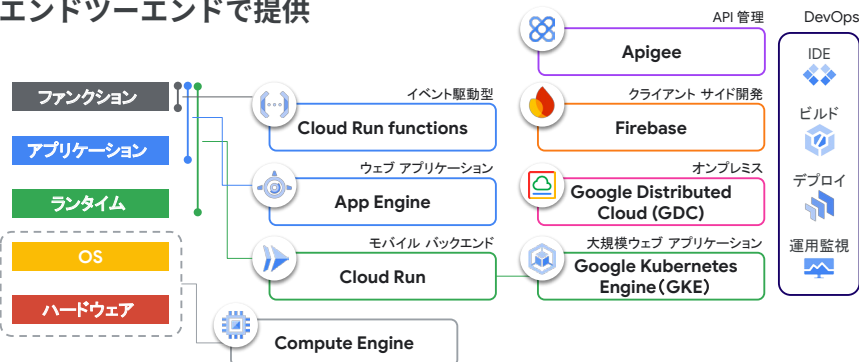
エンドツーエンドで提供

ファンクション
アプリケーション
ランタイム
OS
ハードウェア

イベント駆動型
Cloud Run functions

ウェブ アプリケーション
App Engine

モバイル バックエンド
Cloud Run

Compute Engine

API 管理
Apigee

クライアント サイド開発
Firebase

オンプレミス
Google Distributed Cloud (GDC)

大規模ウェブ アプリケーション
Google Kubernetes Engine（GKE）

DevOps
IDE
ビルド
デプロイ
運用監視